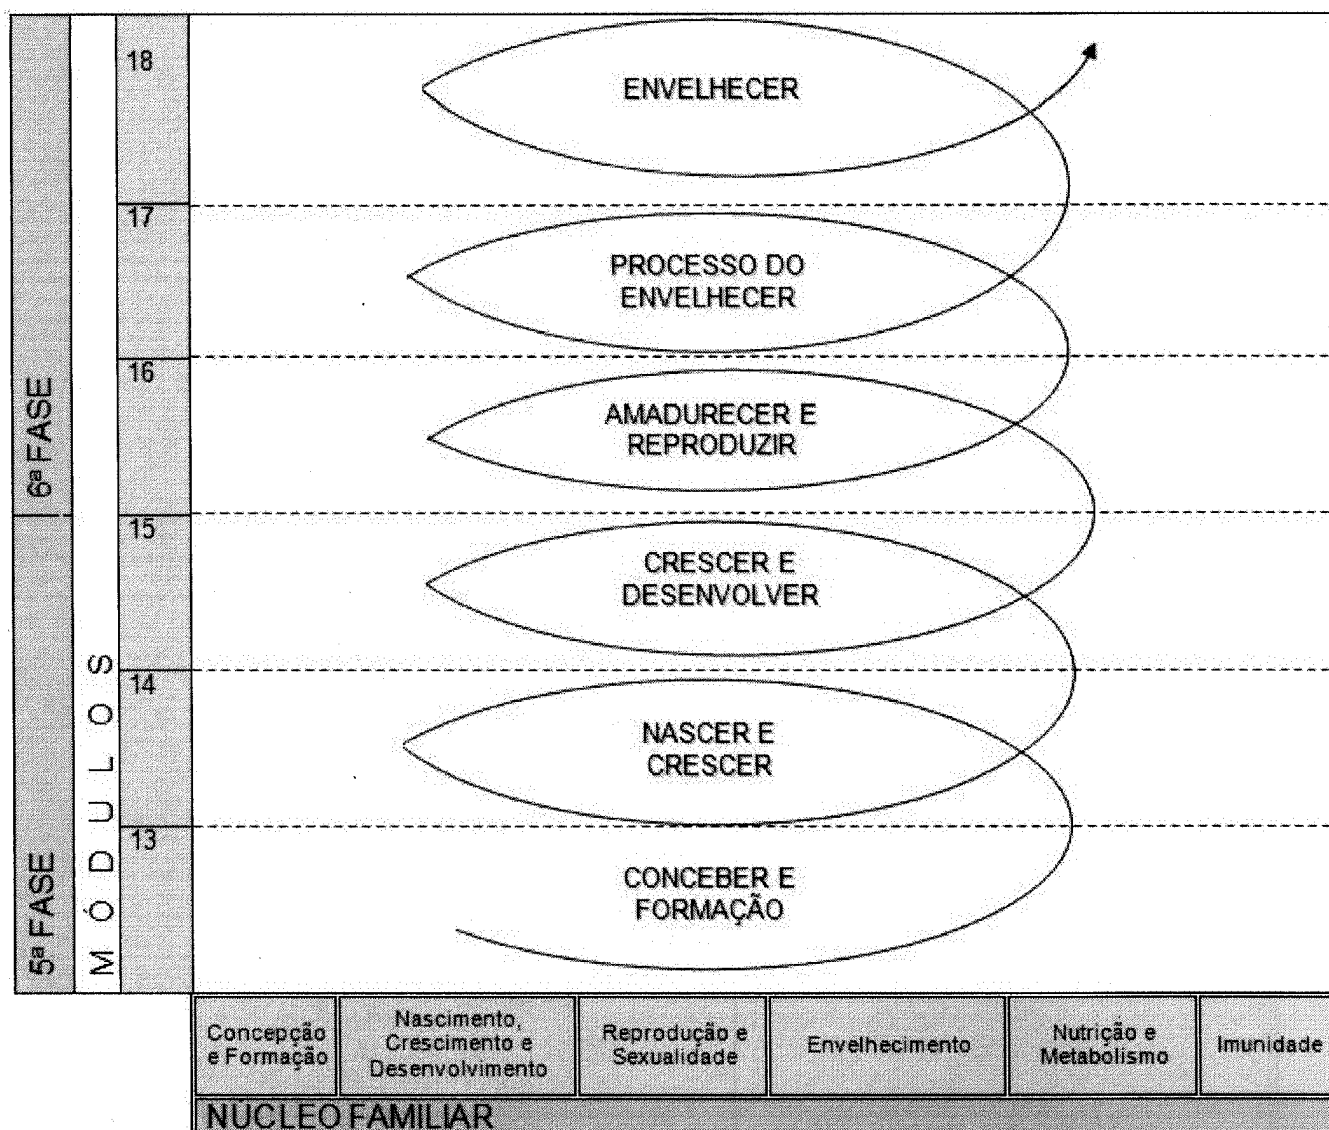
6ª FASE

5ª FASE

MÓDULOS

18

ENVELHECER

17

PROCESSO DO ENVELHECER

16

AMADURECER E REPRODUZIR

15

CRESCER E DESENVOLVER

14

NASCER E CRESCER

13

CONCEBER E FORMAÇÃO

| Concepção e Formação | Nascimento, Crescimento e Desenvolvimento | Reprodução e Sexualidade | Envelhecimento | Nutrição e Metabolismo | Imunidade |
|---|---|---|---|---|---|

NÚCLEO FAMILIAR